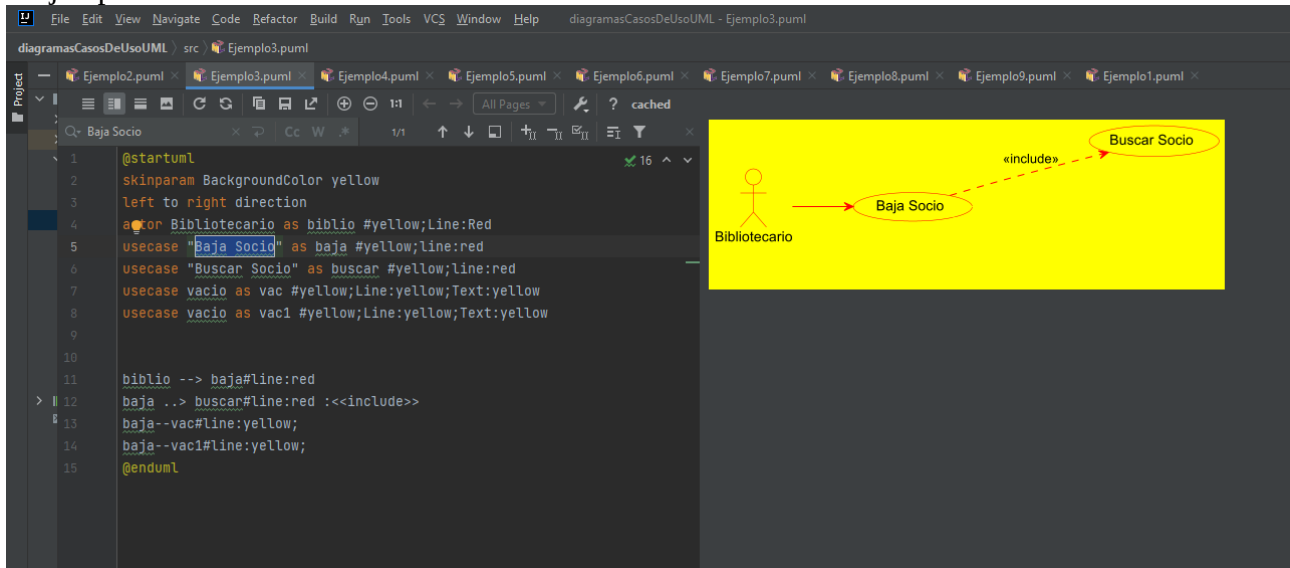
File Edit View Navigate Code Refactor Build Run Tools VCS Window Help diagramasCasosDeUsoUML - Ejemplo3.puml

diagramasCasosDeUsoUML 〉 src 〉 Ejemplo3.puml

Project

Ejemplo2.puml × Ejemplo3.puml × Ejemplo4.puml × Ejemplo5.puml × Ejemplo6.puml × Ejemplo7.puml × Ejemplo8.puml × Ejemplo9.puml × Ejemplo1.puml ×

1:1 All Pages ? cached

Baja Socio × Cc W 1/1

✓16

1 @startuml
2 skinparam BackgroundColor yellow
3 left to right direction
4 actor Bibliotecario as biblio #yellow;Line:Red
5 usecase "Baja Socio" as baja #yellow;line:red
6 usecase "Buscar Socio" as buscar #yellow;line:red
7 usecase vacio as vac #yellow;Line:yellow;Text:yellow
8 usecase vacio as vac1 #yellow;Line:yellow;Text:yellow
9
10
11 biblio --> baja#line:red
12 baja ..> buscar#line:red :<<include>>
13 baja--vac#line:yellow;
14 baja--vac1#line:yellow;
15 @enduml

Buscar Socio
«include»
Baja Socio
Bibliotecario